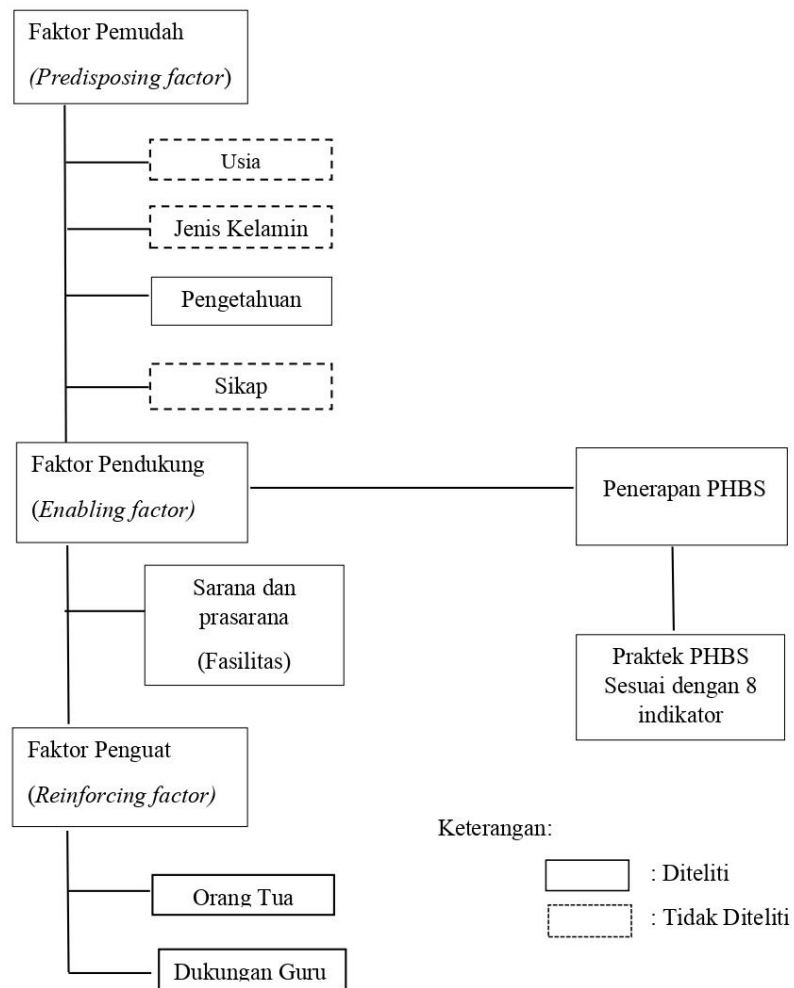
Faktor Pemudah
(Predisposing factor)

Usia

Jenis Kelamin

Pengetahuan

Sikap

Faktor Pendukung
(Enabling factor)

Penerapan PHBS

Sarana dan prasarana
(Fasilitas)

Praktek PHBS Sesuai dengan 8 indikator

Faktor Penguat
(Reinforcing factor)

Keterangan:

Orang Tua

: Diteliti

: Tidak Diteliti

Dukungan Guru